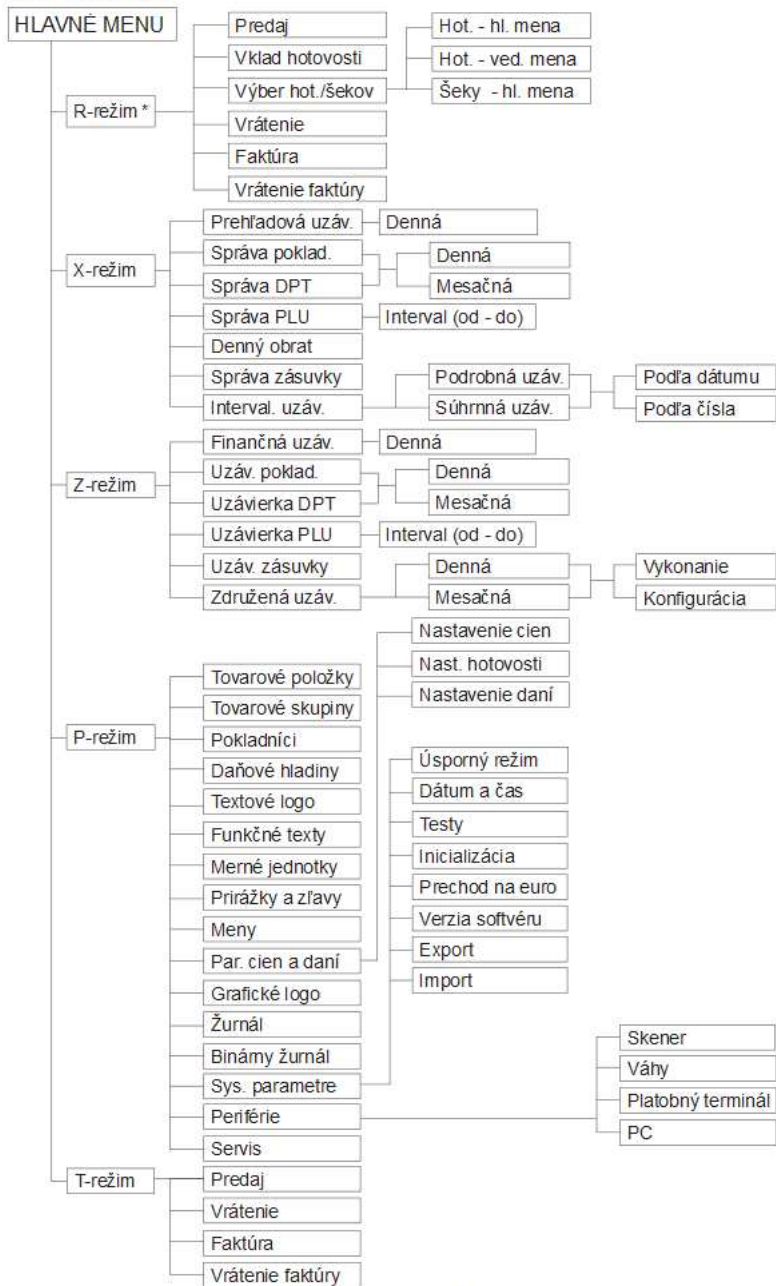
HLAVNÉ MENU

R-režim *
Predaj
Vklad hotovosti
Výber hot./šekov
Hot. - hl. mena
Hot. - ved. mena
Šeky - hl. mena
Vrátenie
Faktúra
Vrátenie faktúry

X-režim
Prehľadová uzáv.
Denná
Správa poklad.
Správa DPT
Denná
Mesačná
Správa PLU
Interval (od - do)
Denný obrat
Správa zásuvky
Interval. uzáv.
Podrobná uzáv.
Súhrnná uzáv.
Podľa dátumu
Podľa čísla

Z-režim
Finančná uzáv.
Denná
Uzáv. poklad.
Uzávierka DPT
Denná
Mesačná
Uzávierka PLU
Interval (od - do)
Uzáv. zásuvky
Združená uzáv.
Denná
Mesačná
Vykonanie
Konfigurácia

P-režim
Tovarové položky
Tovarové skupiny
Pokladníci
Daňové hladiny
Textové logo
Funkčné texty
Merné jednotky
Prirážky a zľavy
Meny
Par. cien a daní
Nastavenie cien
Nast. hotovosti
Nastavenie daní
Grafické logo
Žurnál
Binárny žurnál
Sys. parametre
Úsporný režim
Dátum a čas
Testy
Inicializácia
Prechod na euro
Verzia softvéru
Export
Import
Periférie
Skener
Váhy
Platobný terminál
PC
Servis

T-režim
Predaj
Vrátenie
Faktúra
Vrátenie faktúry